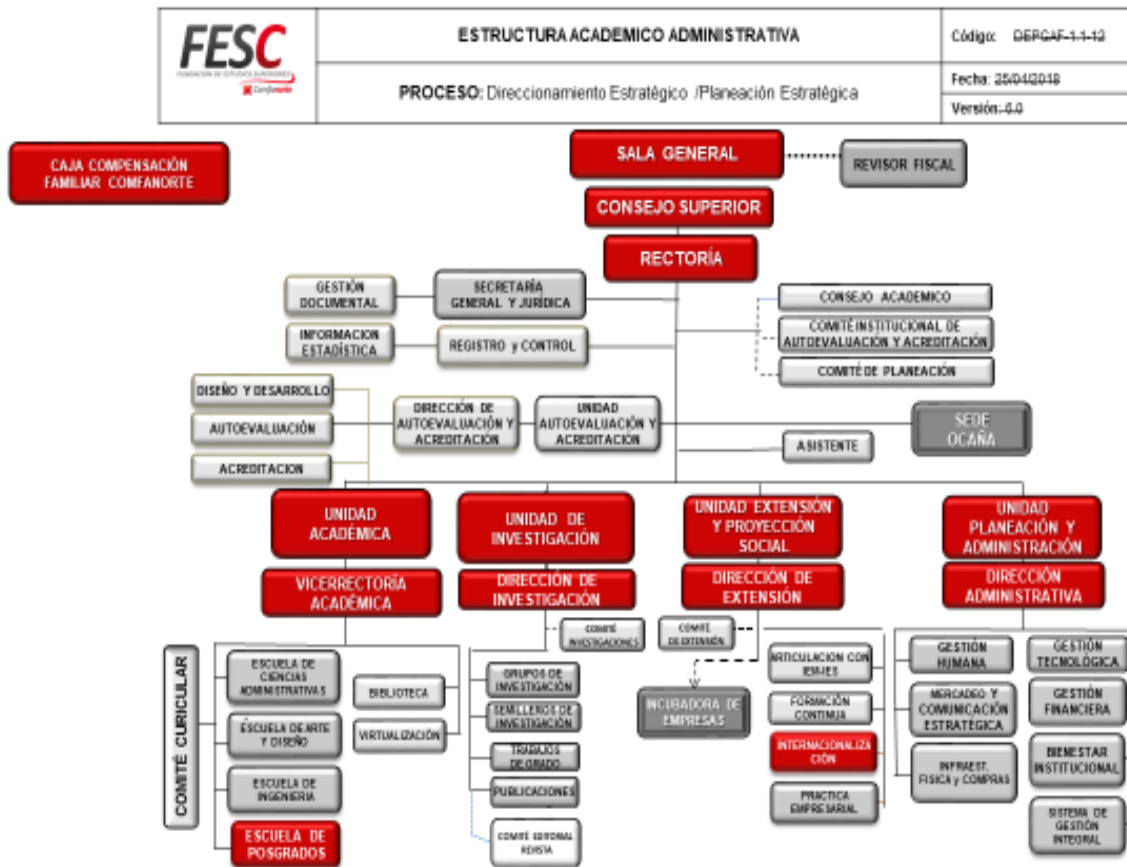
FESC
FUNDACION DE ESTUDIOS SUPERIORES
Comfanorte

ESTRUCTURA ACADEMICO ADMINISTRATIVA

PROCESO: Direccionamiento Estratégico /Planeación Estratégica

Código: DEPCAF-1.1-12

Fecha: 25/04/2018

Versión: 6.0

CAJA COMPENSACIÓN FAMILIAR COMFANORTE

SALA GENERAL

REVISOR FISCAL

CONSEJO SUPERIOR

RECTORÍA

GESTIÓN DOCUMENTAL

SECRETARÍA GENERAL Y JURÍDICA

INFORMACION ESTADÍSTICA

REGISTRO y CONTROL

CONSEJO ACADEMICO

COMITÉ INSTITUCIONAL DE AUTOEVALUACIÓN Y ACREDITACIÓN

COMITÉ DE PLANEACIÓN

DISEÑO Y DESARROLLO

AUTOEVALUACIÓN

ACREDITACION

DIRECCIÓN DE AUTOEVALUACIÓN Y ACREDITACIÓN

UNIDAD AUTOEVALUACIÓN Y ACREDITACIÓN

SEDE OCAÑA

ASISTENTE

UNIDAD ACADÉMICA

VICERRECTORÍA ACADÉMICA

UNIDAD DE INVESTIGACIÓN

DIRECCIÓN DE INVESTIGACIÓN

UNIDAD EXTENSIÓN Y PROYECCIÓN SOCIAL

DIRECCIÓN DE EXTENSIÓN

UNIDAD PLANEACIÓN Y ADMINISTRACIÓN

DIRECCIÓN ADMINISTRATIVA

COMITÉ CURRICULAR

ESCUELA DE CIENCIAS ADMINISTRATIVAS

ESCUELA DE ARTE Y DISEÑO

ESCUELA DE INGENIERIA

ESCUELA DE POSGRADOS

BIBLIOTECA

VIRTUALIZACIÓN

COMITÉ INVESTIGACIONES

GRUPOS DE INVESTIGACIÓN

SEMILLEROS DE INVESTIGACIÓN

TRABAJOS DE GRADO

PUBLICACIONES

COMITÉ EDITORIAL REVISTA

COMITÉ DE EXTENSIÓN

INCUBADORA DE EMPRESAS

ARTICULACION CON IEM-IES

FORMACIÓN CONTINUA

INTERNACIONALIZACIÓN

PRACTICA EMPRESARIAL

GESTIÓN HUMANA

MERCADEO Y COMUNICACIÓN ESTRATÉGICA

INFRAEST. FISICA y COMPRAS

GESTIÓN TECNOLÓGICA

GESTIÓN FINANCIERA

BIENESTAR INSTITUCIONAL

SISTEMA DE GESTIÓN INTEGRAL